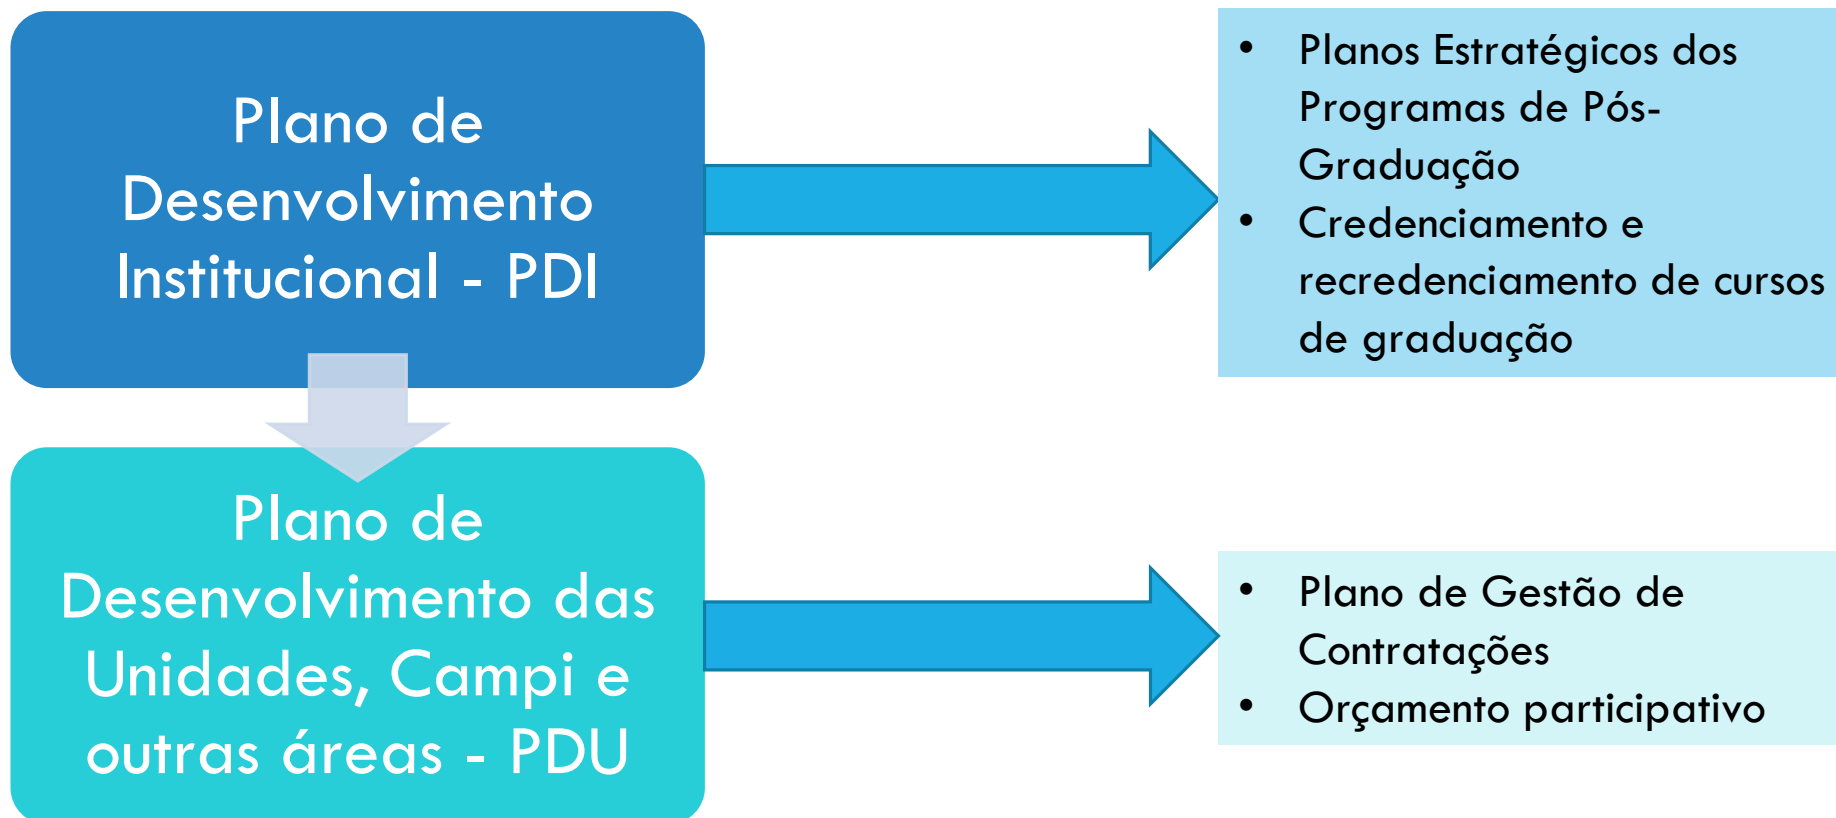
Plano de Desenvolvimento Institucional - PDI

- Planos Estratégicos dos Programas de Pós-Graduação
- Credenciamento e recredenciamento de cursos de graduação

Plano de Desenvolvimento das Unidades, Campi e outras áreas - PDU

- Plano de Gestão de Contratações
- Orçamento participativo